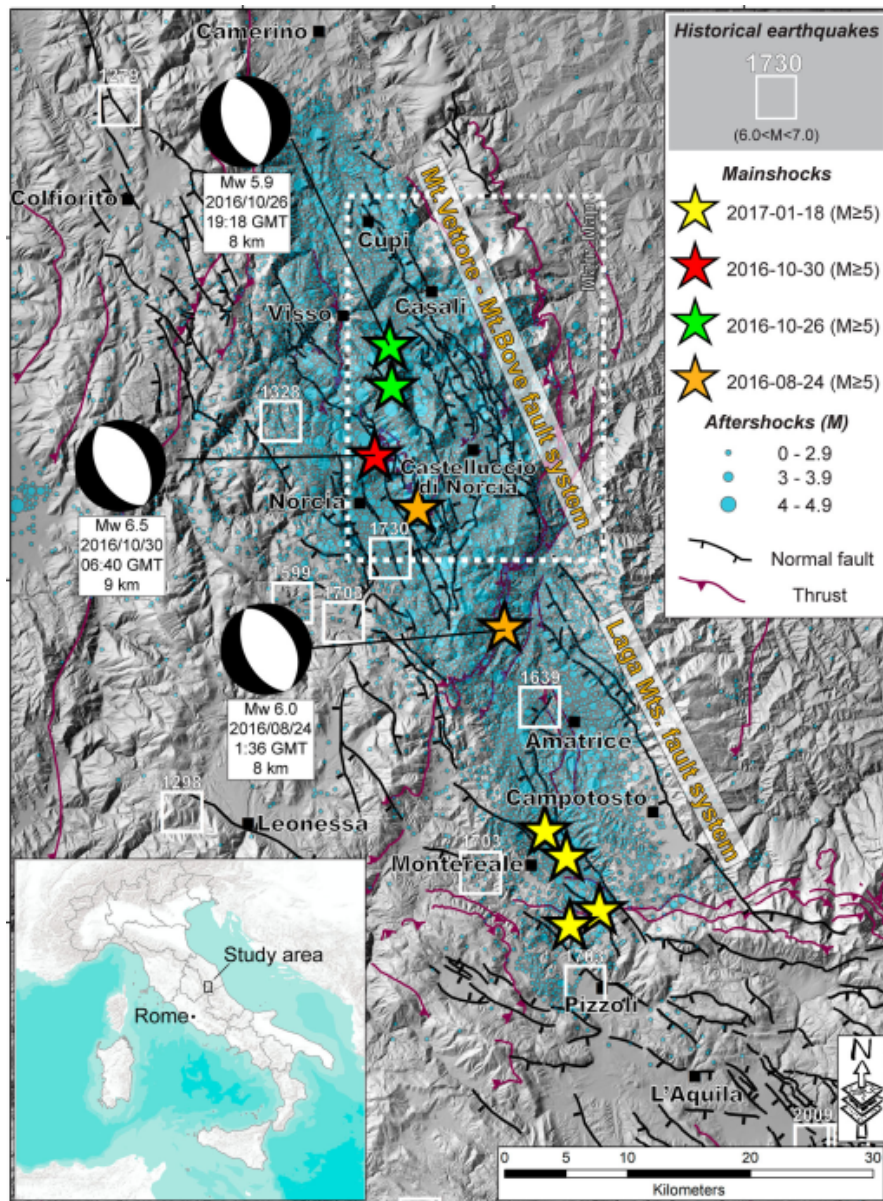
Camerino

1279

Mw 5.9
2016/10/26
19:18 GMT
8 km

Colfiorito

Cupi

Mt Vettore - Mt Bove fault system

Casali

Visso

1328

Mw 6.5
2016/10/30
06:40 GMT
9 km

Castelluccio di Norcia

Norcia

1730

1599

1703

Mw 6.0
2016/08/24
1:36 GMT
8 km

1639

Amatrice

Laga Mts. fault system

1298

Leonessa

Campotosto

1703

Montereale

Pizzoli

L'Aquila

2009

Study area

Rome

Historical earthquakes
1730
(6.0<M<7.0)

Mainshocks
2017-01-18 (M≥5)
2016-10-30 (M≥5)
2016-10-26 (M≥5)
2016-08-24 (M≥5)

Aftershocks (M)
0 - 2.9
3 - 3.9
4 - 4.9

Normal fault
Thrust

N

0 5 10 20 30
Kilometers